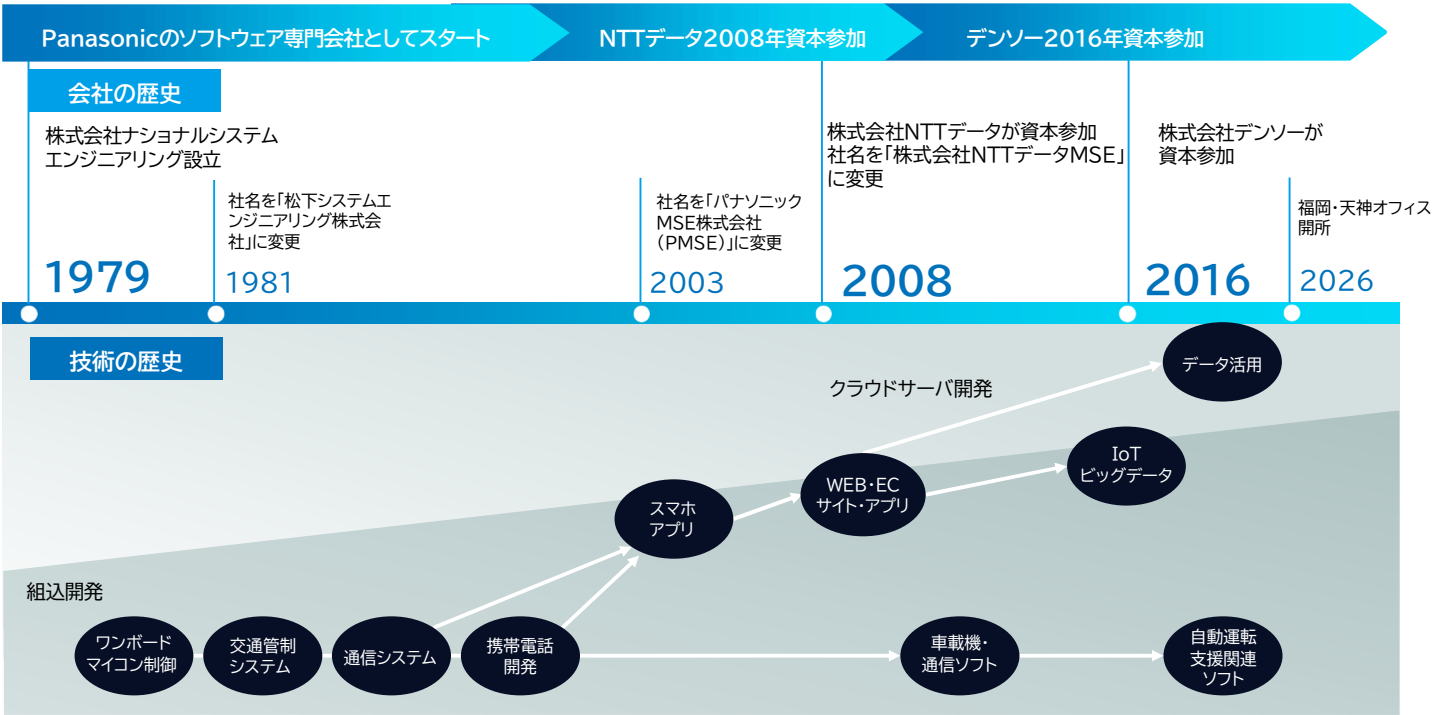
Panasonicのソフトウェア専門会社としてスタート

NTTデータ2008年資本参加

デンソー2016年資本参加

会社の歴史

株式会社ナショナルシステムエンジニアリング設立

1979

社名を「松下システムエンジニアリング株式会社」に変更

1981

社名を「パナソニックMSE株式会社（PMSE）」に変更

2003

株式会社NTTデータが資本参加
社名を「株式会社NTTデータMSE」に変更

2008

株式会社デンソーが資本参加

2016

福岡・天神オフィス開所

2026

技術の歴史

クラウドサーバ開発

データ活用

IoT
ビッグデータ

WEB・EC
サイト・アプリ

スマホ
アプリ

組込開発

ワンボード
マイコン制御

交通管制
システム

通信システム

携帯電話
開発

車載機・
通信ソフト

自動運転
支援関連
ソフト